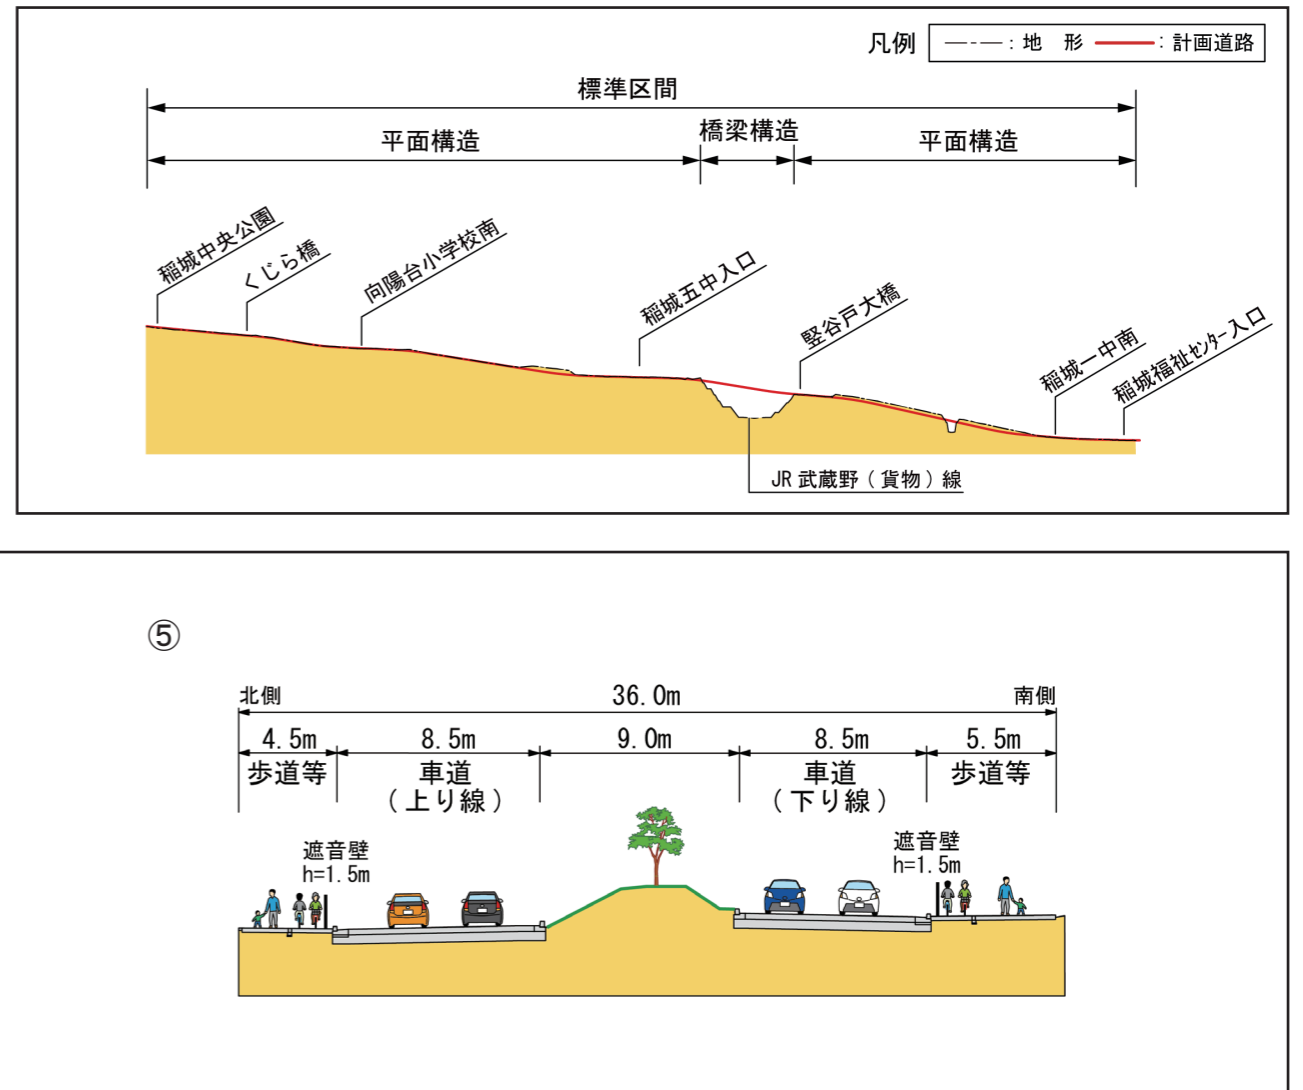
凡例 ：地　形 ：計画道路

標準区間

平面構造

橋梁構造

平面構造

稲城中央公園

くじら橋

向陽台小学校南

稲城五中入口

堅谷戸大橋

稲城一中南

稲城福祉センター入口

JR 武蔵野（貨物）線

⑤

北側

36.0m

南側

4.5m
歩道等

8.5m
車道
（上り線）

9.0m

8.5m
車道
（下り線）

5.5m
歩道等

遮音壁
h=1.5m

遮音壁
h=1.5m